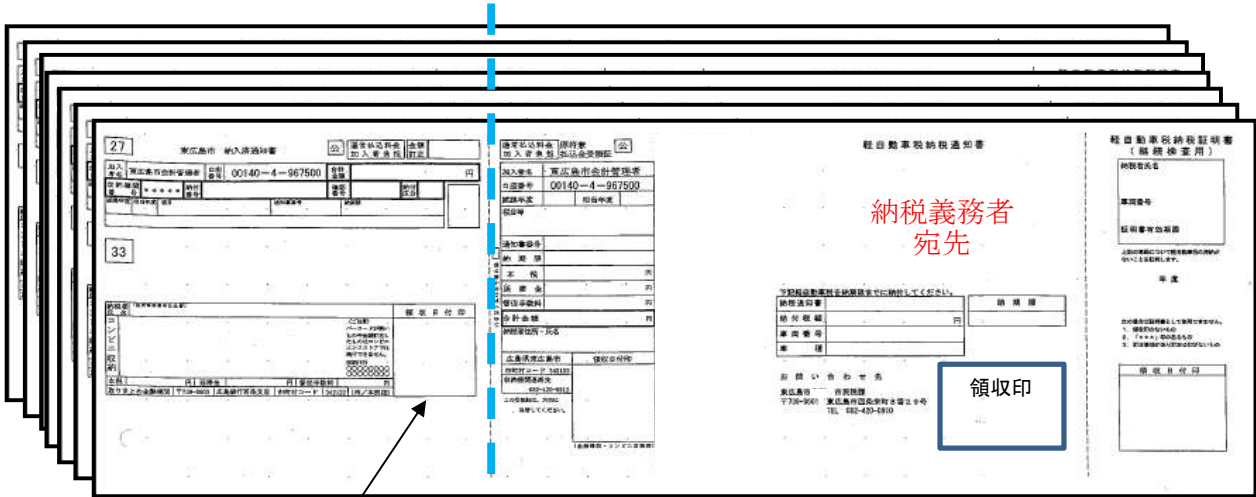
27

東広島市 納入済通知書

公

通常払込料金加入者負担

金額訂正

加入者名 東広島市会計管理者

00140－4－967500

円

33

コンビニ収納

領収日付印

通常払込料金加入者負担

公

加入者名 東広島市会計管理者

口座番号 00140－4－967500

課税年度

相当年度

通知書番号

納期限

本税

円

延滞金

円

督促手数料

円

合計金額

円

納税義務者住所・氏名

広島県庁広島支局

領収日付印

軽自動車税納税通知書

納税義務者
宛先

下記税額を納期限までに納付してください。

納税通知書

納期限

納付税額

円

車両番号

車種

お問い合わせ先

東広島市 市民税課

領収印

軽自動車税納税証明書
（継続検査用）

納税義務者名

車両番号

証明書有効期限

年度

領収日付印